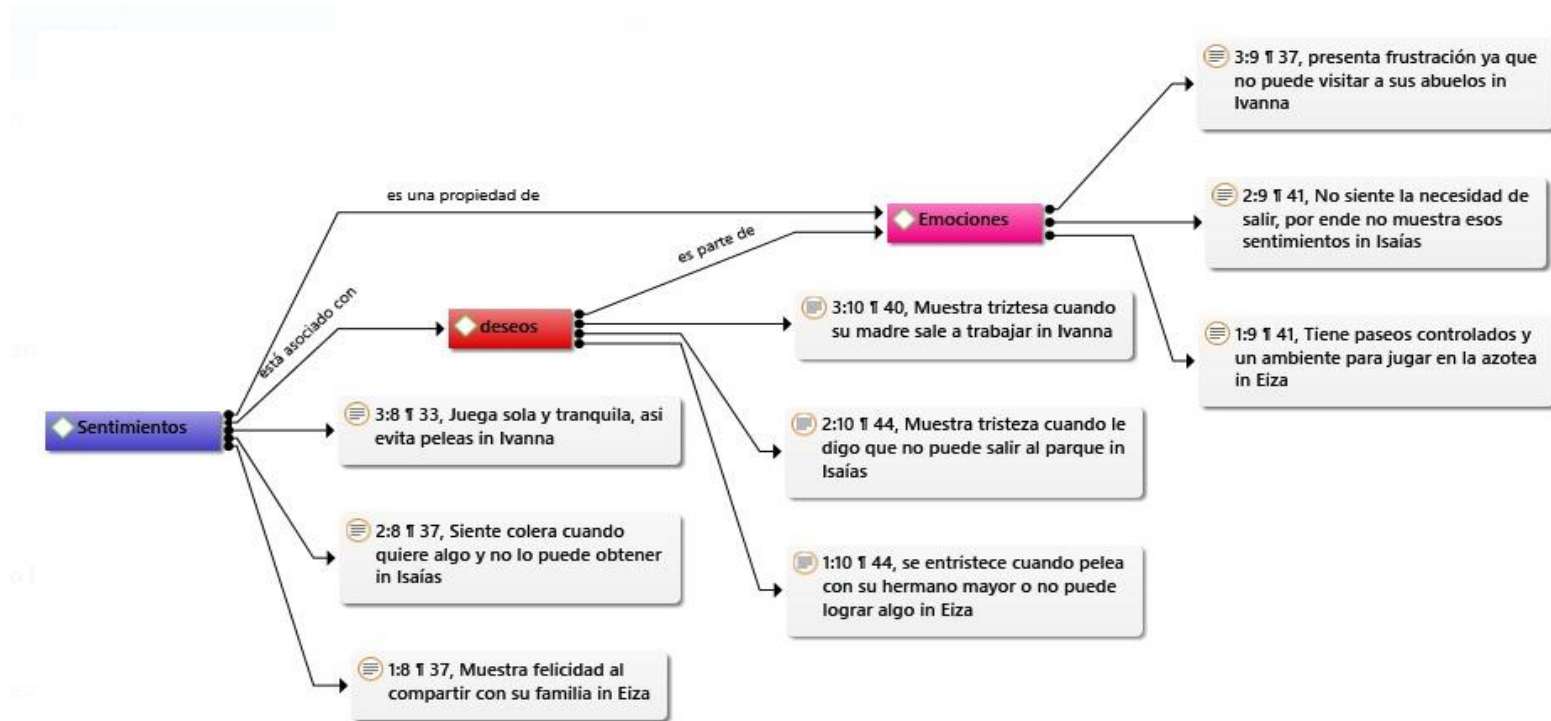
3:9 ¶ 37, presenta frustración ya que no puede visitar a sus abuelos in Ivanna

es una propiedad de

Emociones

2:9 ¶ 41, No siente la necesidad de salir, por ende no muestra esos sentimientos in Isaías

es parte de

está asociado con

deseos

3:10 ¶ 40, Muestra triztesa cuando su madre sale a trabajar in Ivanna

1:9 ¶ 41, Tiene paseos controlados y un ambiente para jugar en la azotea in Eiza

Sentimientos

3:8 ¶ 33, Juega sola y tranquila, asi evita peleas in Ivanna

2:10 ¶ 44, Muestra tristeza cuando le digo que no puede salir al parque in Isaías

2:8 ¶ 37, Siente colera cuando quiere algo y no lo puede obtener in Isaías

1:10 ¶ 44, se entristece cuando pelea con su hermano mayor o no puede lograr algo in Eiza

1:8 ¶ 37, Muestra felicidad al compartir con su familia in Eiza